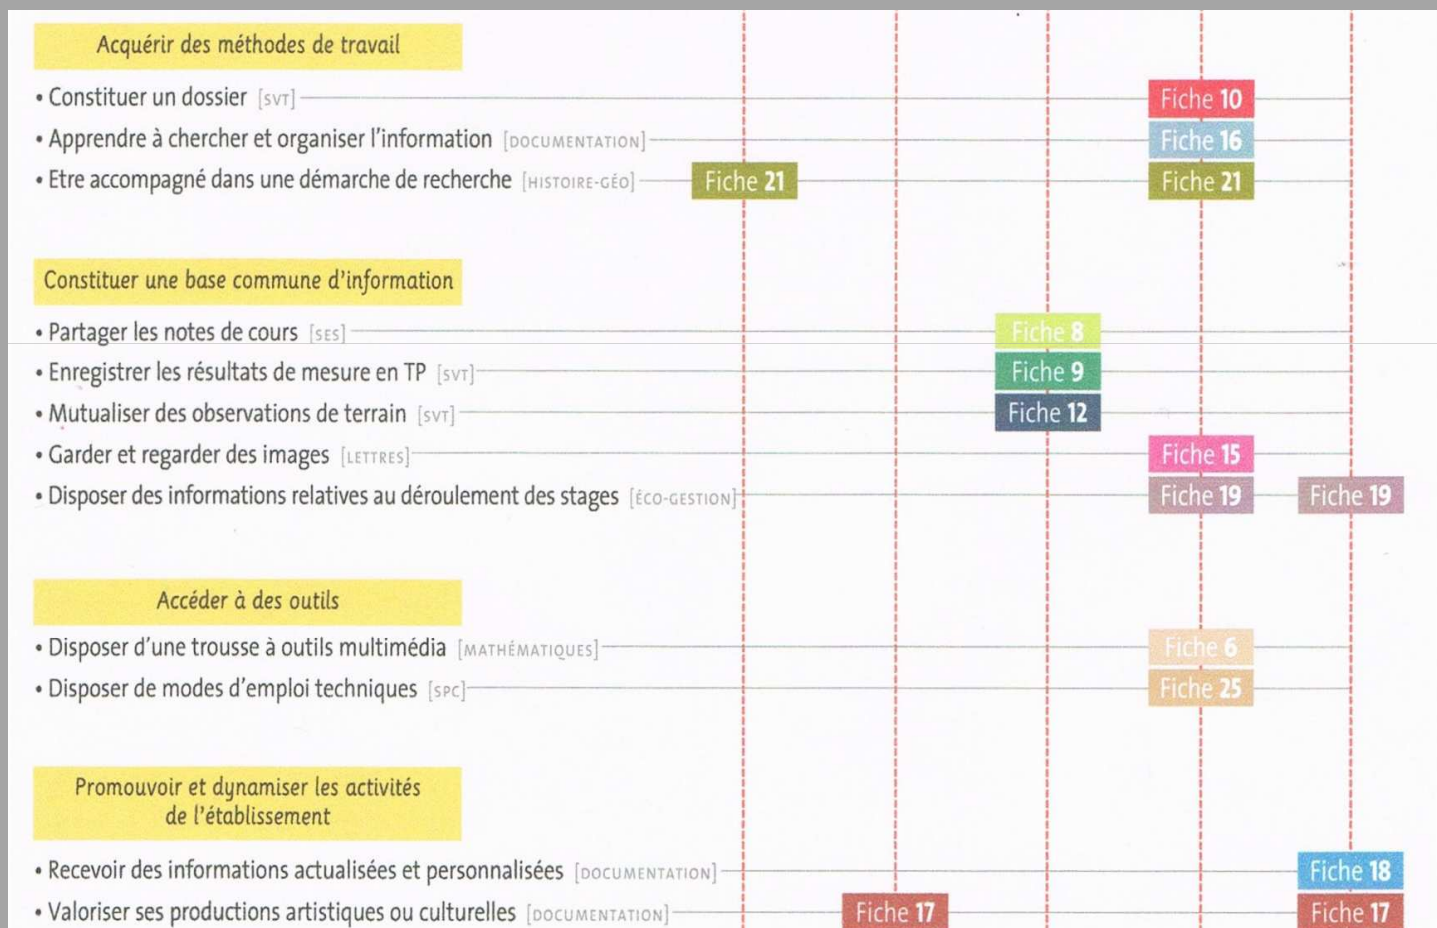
Acquérir des méthodes de travail

• Constituer un dossier [SVT] Fiche 10

• Apprendre à chercher et organiser l'information [DOCUMENTATION] Fiche 16

• Etre accompagné dans une démarche de recherche [HISTOIRE-GÉO] Fiche 21 Fiche 21

Constituer une base commune d'information

• Partager les notes de cours [SES] Fiche 8

• Enregistrer les résultats de mesure en TP [SVT] Fiche 9

• Mutualiser des observations de terrain [SVT] Fiche 12

• Garder et regarder des images [LETTRES] Fiche 15

• Disposer des informations relatives au déroulement des stages [ÉCO-GESTION] Fiche 19 Fiche 19

Accéder à des outils

• Disposer d'une trousse à outils multimédia [MATHÉMATIQUES] Fiche 6

• Disposer de modes d'emploi techniques [SPC] Fiche 25

Promouvoir et dynamiser les activités de l'établissement

• Recevoir des informations actualisées et personnalisées [DOCUMENTATION] Fiche 18

• Valoriser ses productions artistiques ou culturelles [DOCUMENTATION] Fiche 17 Fiche 17